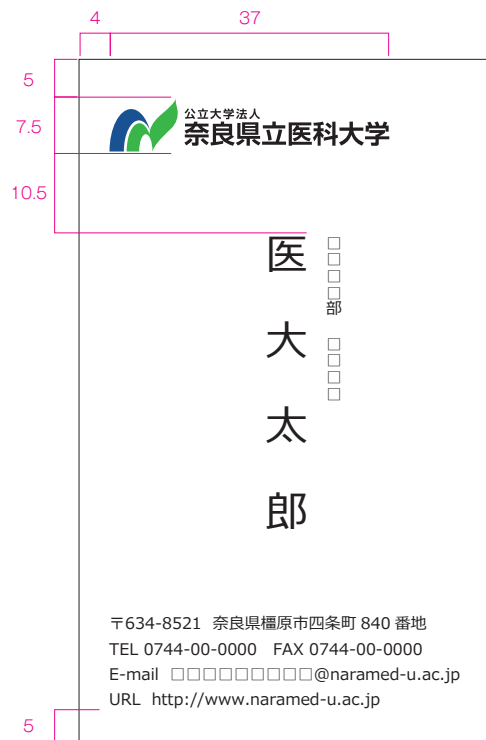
4
37
5
7.5
10.5
公立大学法人
奈良県立医科大学

医 大 太 郎

□□□□部 □□□□

〒634-8521 奈良県橿原市四条町 840 番地
TEL 0744-00-0000 FAX 0744-00-0000
E-mail □□□□□□□□□@naramed-u.ac.jp
URL http://www.naramed-u.ac.jp

5